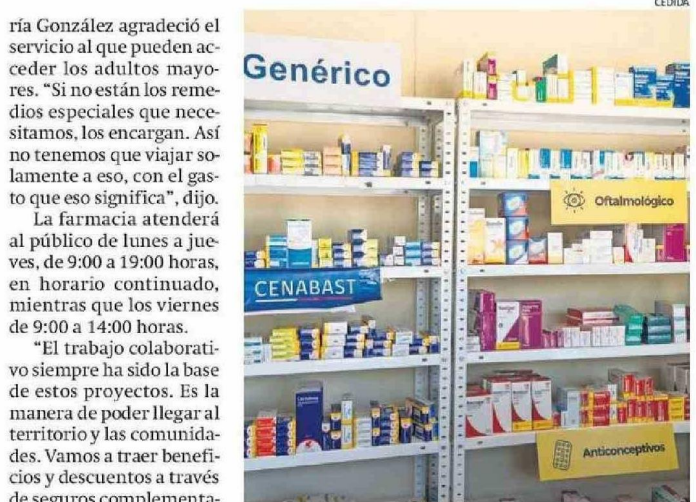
ría González agradeció el servicio al que pueden acceder los adultos mayores. "Si no están los remedios especiales que necesitamos, los encargan. Así no tenemos que viajar solamente a eso, con el gasto que eso significa", dijo.

La farmacia atenderá al público de lunes a jueves, de 9:00 a 19:00 horas, en horario continuado, mientras que los viernes de 9:00 a 14:00 horas.

"El trabajo colaborativo siempre ha sido la base de estos proyectos. Es la manera de poder llegar al territorio y las comunidades. Vamos a traer beneficios y descuentos a través de seguros complementa-

CEDIDA

Genérico

Oftalmológico

CENABAST

Anticonceptivos